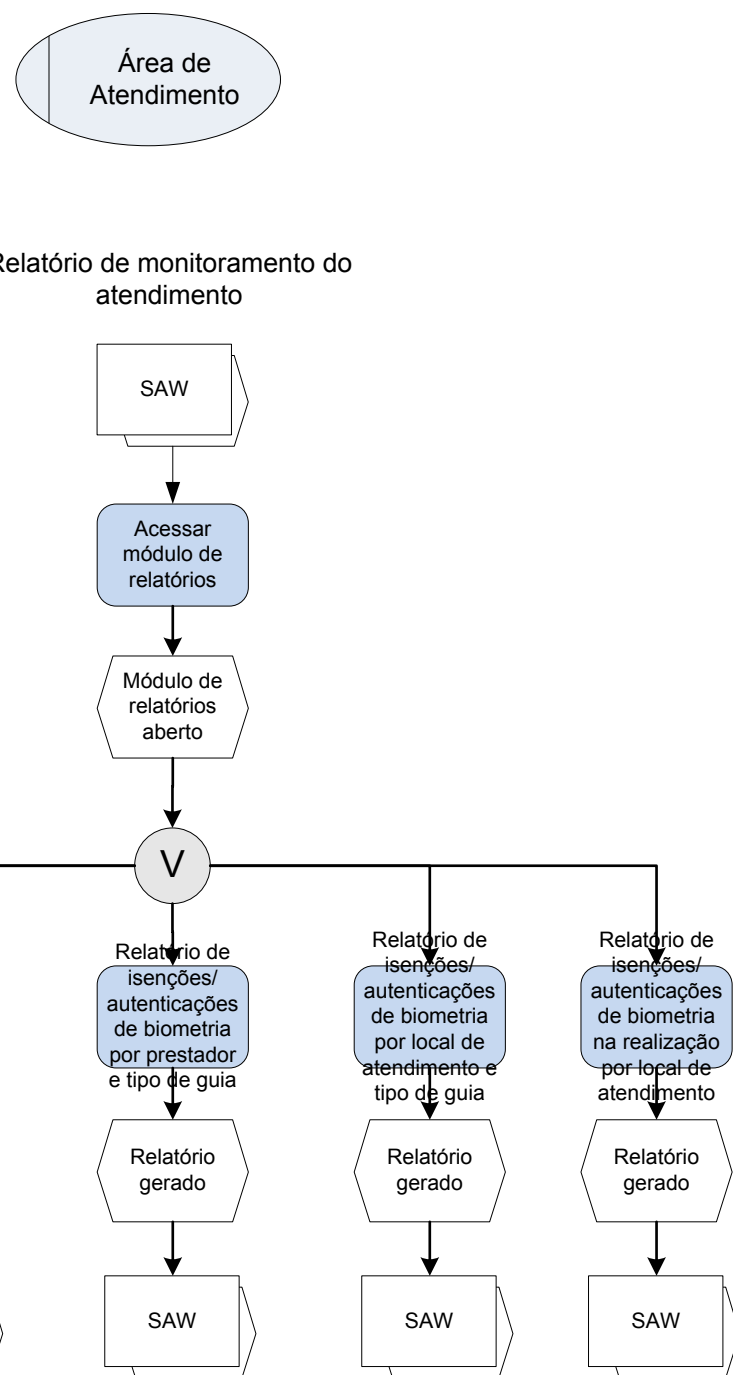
Área de Atendimento

Relatório de monitoramento do atendimento

SAW

Acessar módulo de relatórios

Módulo de relatórios aberto

V

Relatório de isenções/ autenticações de biometria por prestador e tipo de guia

Relatório de isenções/ autenticações de biometria por local de atendimento e tipo de guia

Relatório de isenções/ autenticações de biometria na realização por local de atendimento

Relatório gerado

Relatório gerado

Relatório gerado

SAW

SAW

SAW